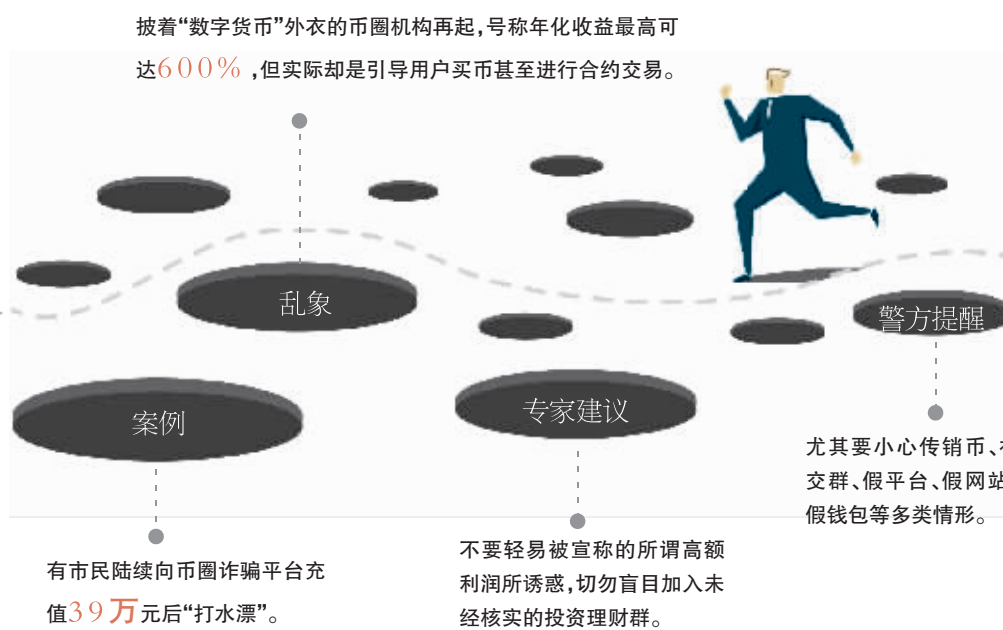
披着“数字货币”外衣的币圈机构再起，号称年化收益最高可达600%，但实际却是引导用户买币甚至进行合约交易。

乱象

案例

专家建议

警方提醒

尤其要小心传销币、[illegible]交群、假平台、假网站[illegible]假钱包等多类情形。

有市民陆续向币圈诈骗平台充值39万元后“打水漂”。

不要轻易被宣称的所谓高额利润所诱惑，切勿盲目加入未经核实的投资理财群。